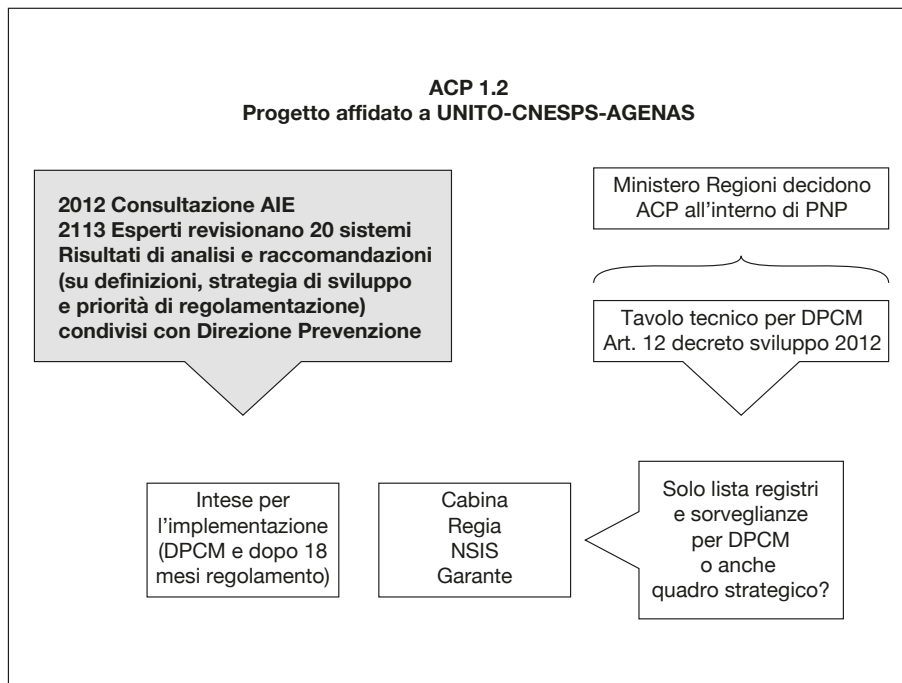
ACP 1.2
Progetto affidato a UNITO-CNESPS-AGENAS

2012 Consultazione AIE
2113 Esperti revisionano 20 sistemi
Risultati di analisi e raccomandazioni (su definizioni, strategia di sviluppo e priorità di regolamentazione) condivisi con Direzione Prevenzione

Ministero Regioni decidono ACP all'interno di PNP

Tavolo tecnico per DPCM
Art. 12 decreto sviluppo 2012

Intese per l'implementazione (DPCM e dopo 18 mesi regolamento)

Cabina
Regia
NSIS
Garante

Solo lista registri e sorveglianze per DPCM o anche quadro strategico?